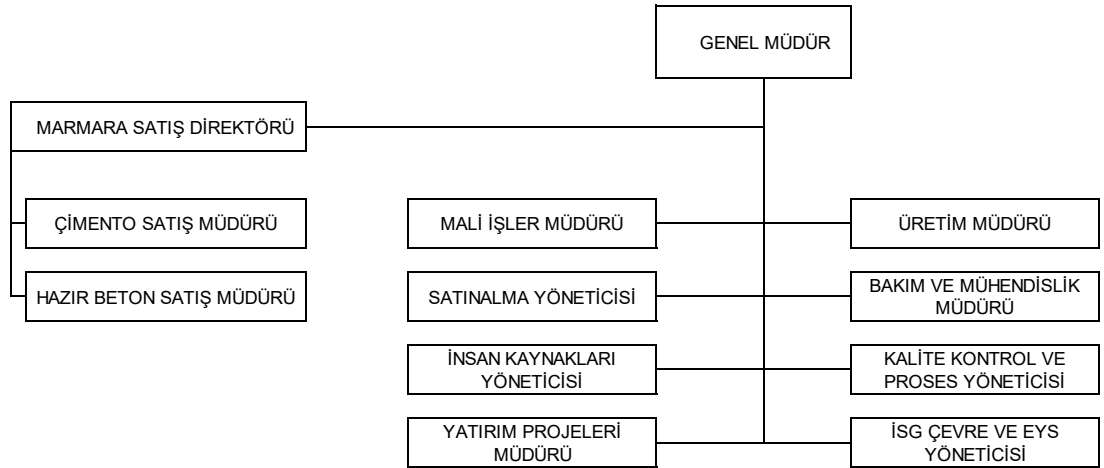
GENEL MÜDÜR

MARMARA SATIŞ DİREKTÖRÜ

ÇİMENTO SATIŞ MÜDÜRÜ

HAZIR BETON SATIŞ MÜDÜRÜ

MALİ İŞLER MÜDÜRÜ

SATINALMA YÖNETİCİSİ

İNSAN KAYNAKLARI YÖNETİCİSİ

YATIRIM PROJELERİ MÜDÜRÜ

ÜRETİM MÜDÜRÜ

BAKIM VE MÜHENDİSLİK MÜDÜRÜ

KALİTE KONTROL VE PROSES YÖNETİCİSİ

İSG ÇEVRE VE EYS YÖNETİCİSİ